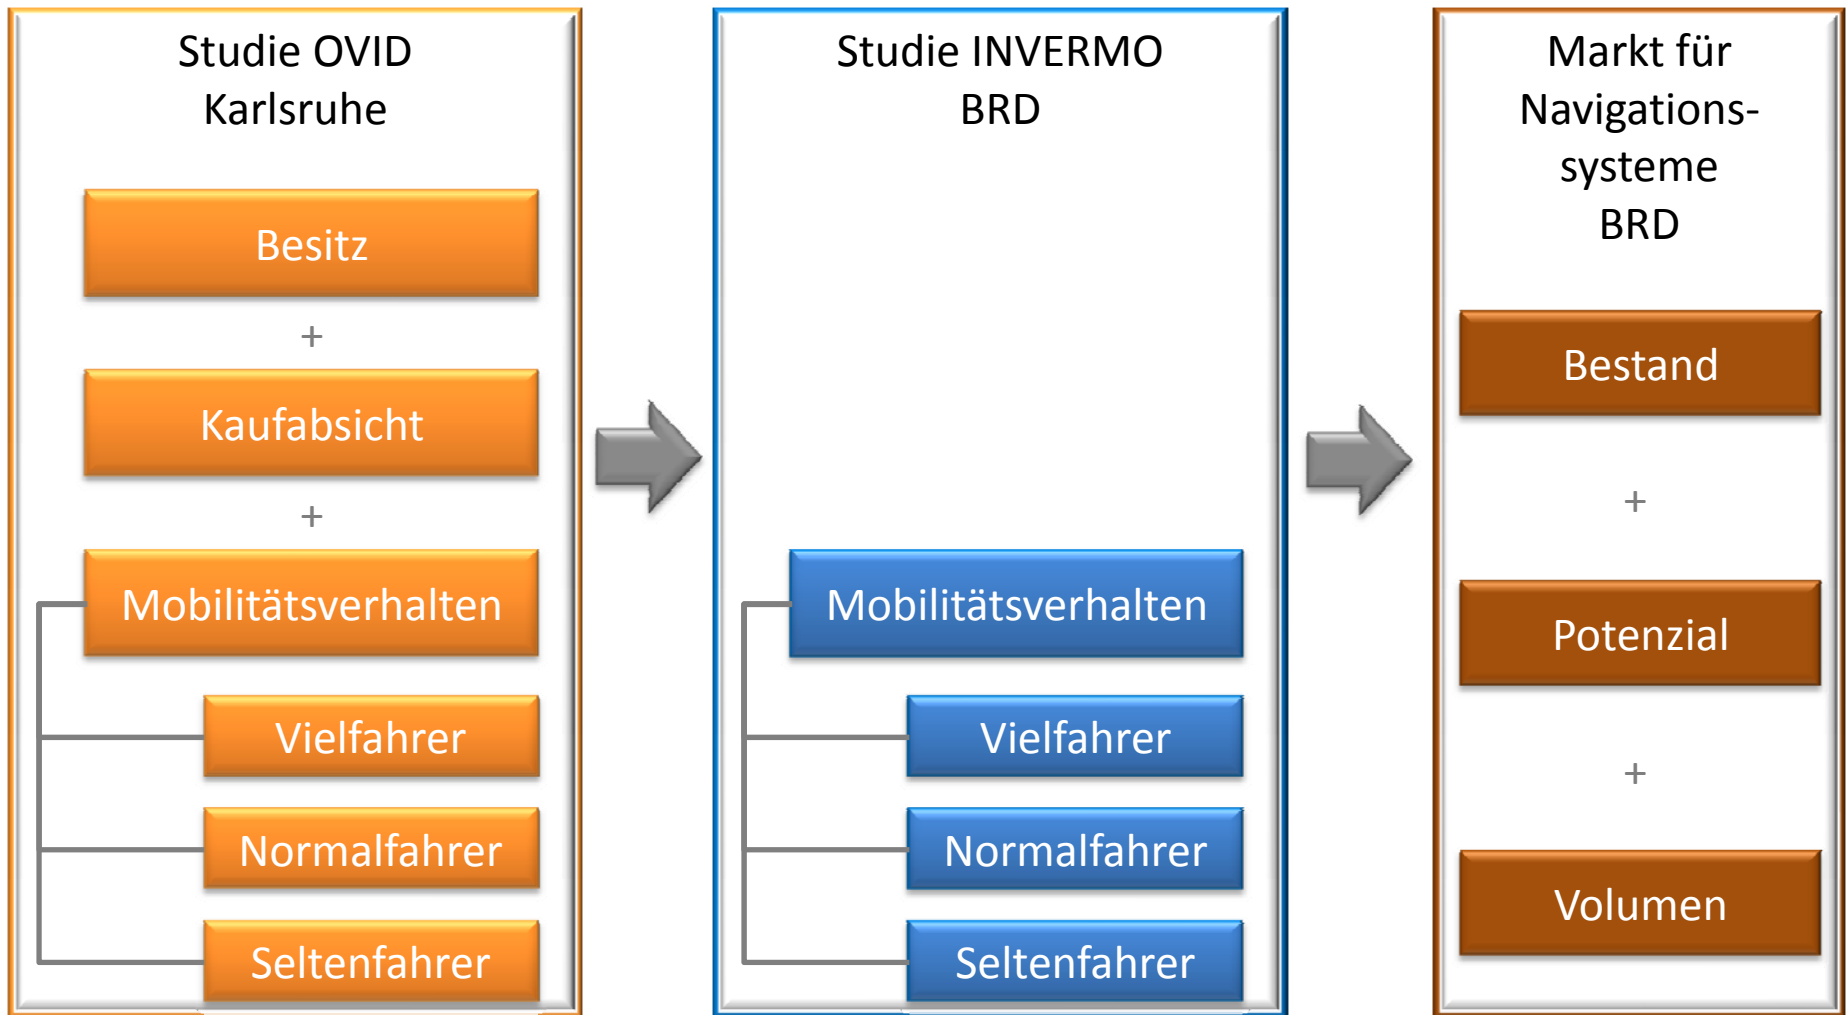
Studie OVID Karlsruhe

Besitz

+

Kaufabsicht

+

Mobilitätsverhalten

Vielfahrer

Normalfahrer

Seltenfahrer

Studie INVERMO BRD

Mobilitätsverhalten

Vielfahrer

Normalfahrer

Seltenfahrer

Markt für Navigationssysteme BRD

Bestand

+

Potenzial

+

Volumen